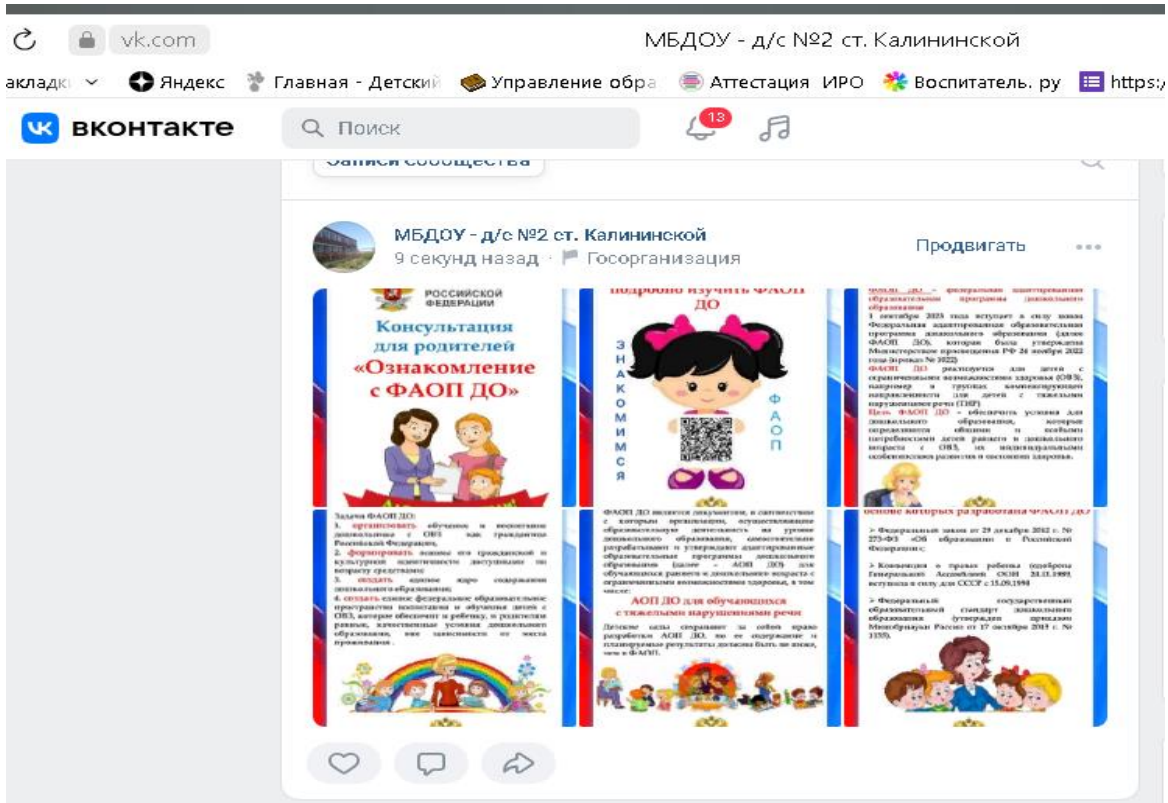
vk.com МБДОУ - д/с №2 ст. Калининской

акладк Яндекс Главная - Детский Управление обра Аттестация ИРО Воспитатель. ру https:/

вконтакте Поиск 13

Записи сообщества

МБДОУ - д/с №2 ст. Калининской
9 секунд назад · Госорганизация
Продвигать

РОССИЙСКОЙ ФЕДЕРАЦИИ
Консультация для родителей
«Ознакомление с ФАОП ДО»

подробно изучить ФАОП ДО
ЗНАКОМИМСЯ
ФАОП

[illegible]

Задачи ФАОП ДО:
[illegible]

ФАОП ДО является документом, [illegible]
АОП ДО для обучающихся с тяжелыми нарушениями речи
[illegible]

основе которых разработана ФАОП ДО
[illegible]